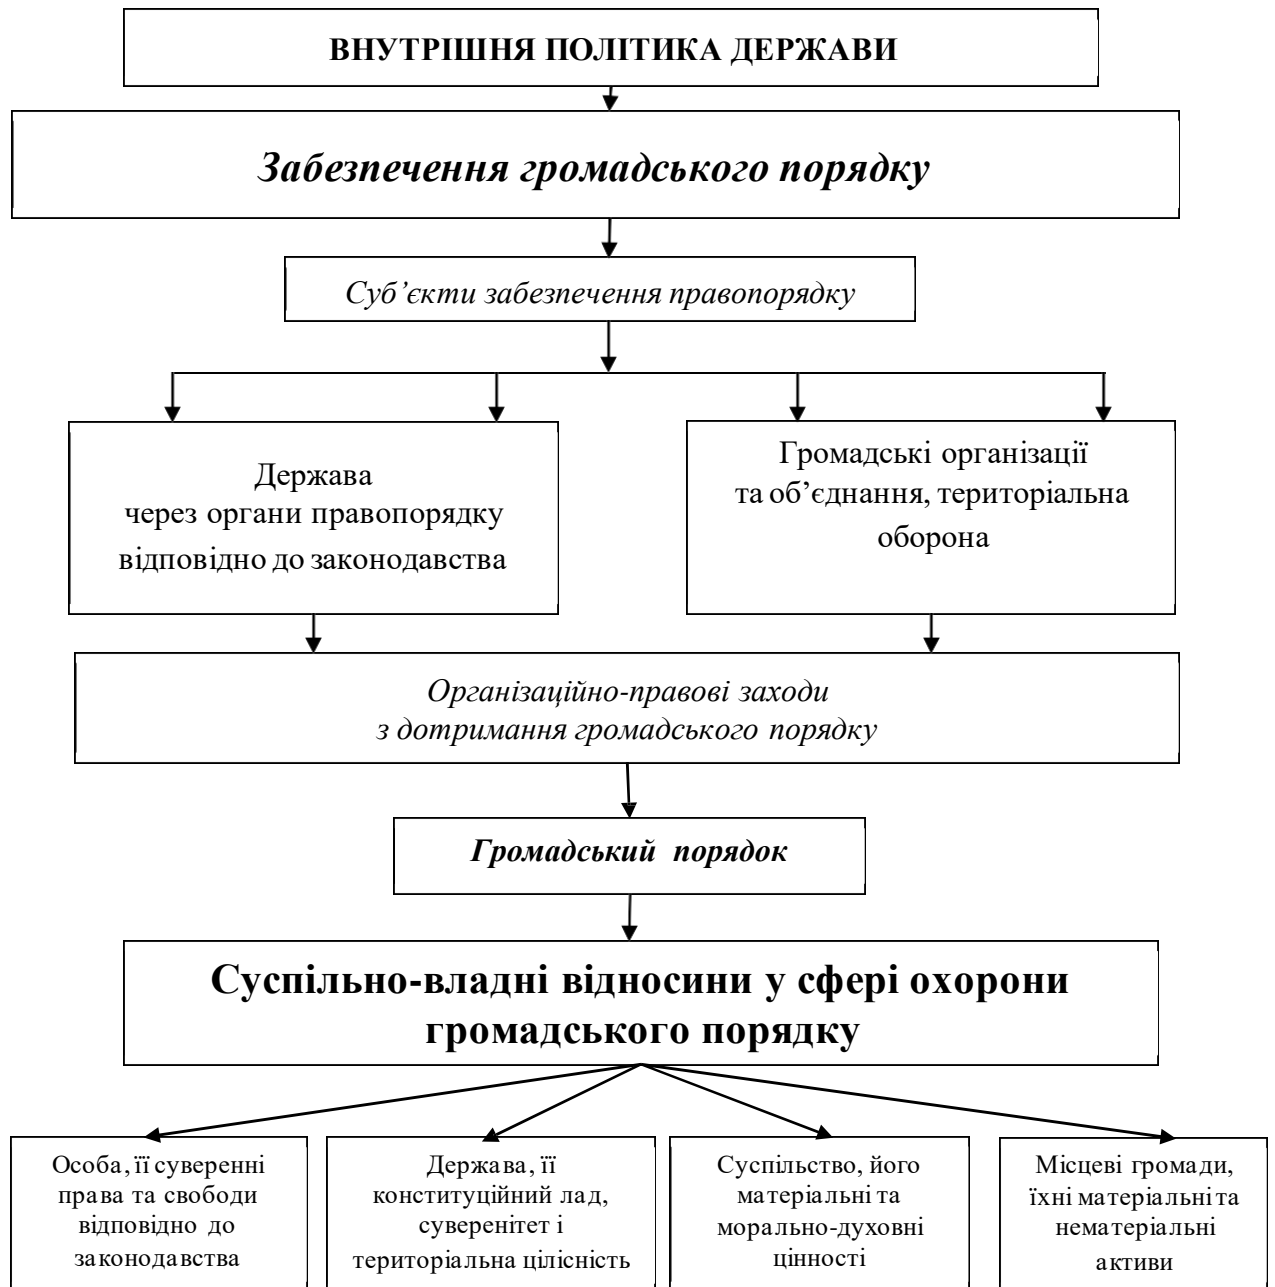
ВНУТРІШНЯ ПОЛІТИКА ДЕРЖАВИ

Забезпечення громадського порядку

Суб'єкти забезпечення правопорядку

Держава через органи правопорядку відповідно до законодавства

Громадські організації та об'єднання, територіальна оборона

Організаційно-правові заходи з дотримання громадського порядку

Громадський порядок

Суспільно-владні відносини у сфері охорони громадського порядку

Особа, її суверенні права та свободи відповідно до законодавства

Держава, її конституційний лад, суверенітет і територіальна цілісність

Суспільство, його матеріальні та морально-духовні цінності

Місцеві громади, їхні матеріальні та нематеріальні активи